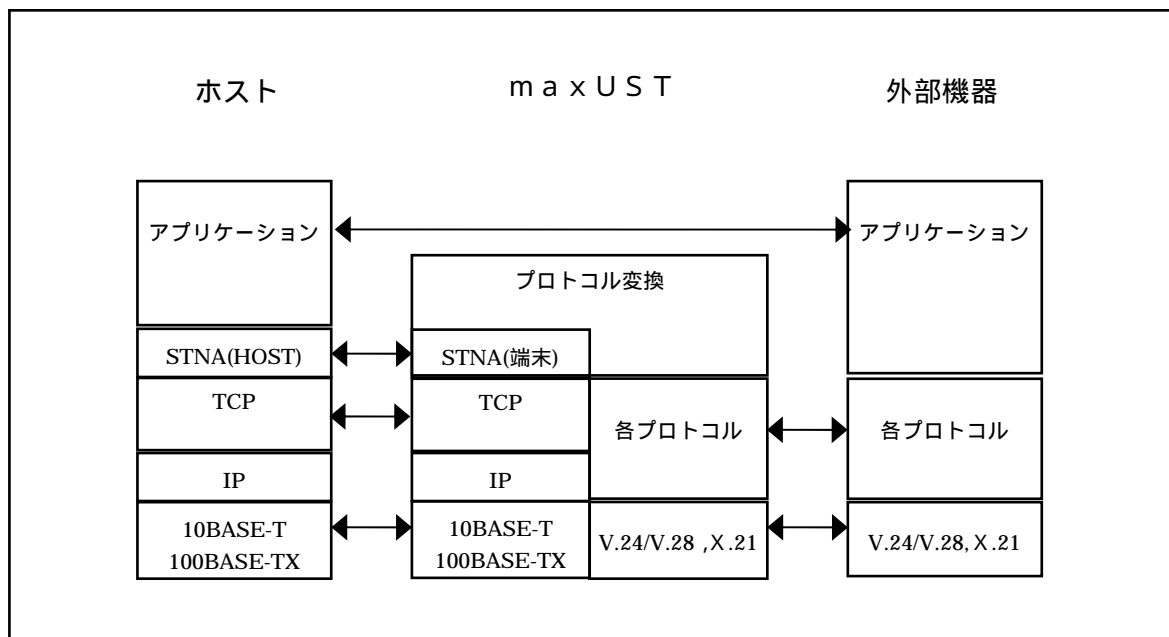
ホスト

ｍａｘＵＳＴ

外部機器

アプリケーション

アプリケーション

プロトコル変換

STNA(HOST)

STNA(端末)

TCP

TCP

各プロトコル

各プロトコル

IP

IP

10BASE-T
100BASE-TX

10BASE-T
100BASE-TX

V.24/V.28 ,X.21

V.24/V.28, X.21